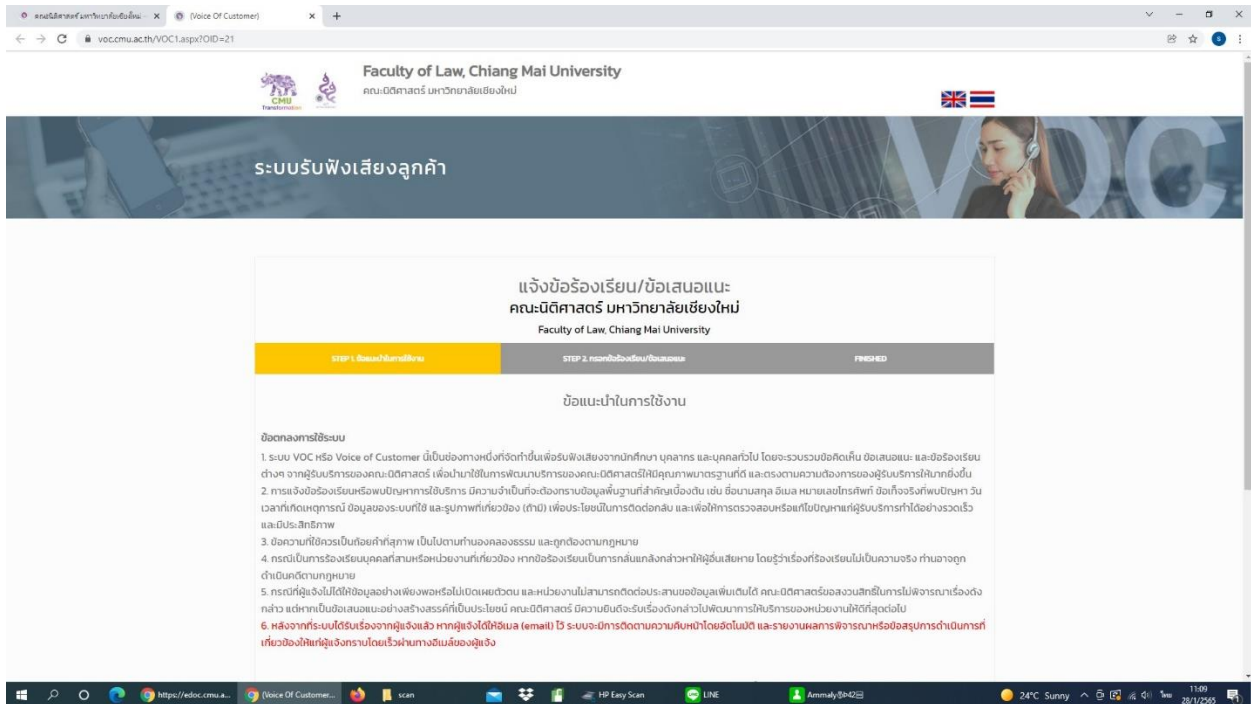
คณะนิติศาสตร์ มหาวิทยาลัยเชียงใหม่ × (Voice Of Customer) × +

voc.cmu.ac.th/VOC1.aspx?OID=21

CMU Transformation

Faculty of Law, Chiang Mai University
คณะนิติศาสตร์ มหาวิทยาลัยเชียงใหม่

ระบบรับฟังเสียงลูกค้า

VOC

แจ้งข้อร้องเรียน/ข้อเสนอแนะ
คณะนิติศาสตร์ มหาวิทยาลัยเชียงใหม่
Faculty of Law, Chiang Mai University

STEP 1. ข้อแนะนำในการใช้งาน | STEP 2. กรอกข้อร้องเรียน/ข้อเสนอแนะ | FINISHED

ข้อแนะนำในการใช้งาน

ข้อตกลงการใช้ระบบ
1. ระบบ VOC หรือ Voice of Customer นี้เป็นช่องทางหนึ่งที่จัดทำขึ้นเพื่อรับฟังเสียงจากนักศึกษา บุคลากร และบุคคลทั่วไป โดยจะรวบรวมข้อคิดเห็น ข้อเสนอแนะ และข้อร้องเรียนต่างๆ จากผู้รับบริการของคณะนิติศาสตร์ เพื่อนำมาใช้ในการพัฒนาบริการของคณะนิติศาสตร์ให้มีคุณภาพมาตรฐานที่ดี และตรงตามความต้องการของผู้รับบริการให้มากยิ่งขึ้น
2. การแจ้งข้อร้องเรียนหรือพบปัญหาการใช้บริการ มีความจำเป็นที่จะต้องทราบข้อมูลพื้นฐานที่สำคัญเบื้องต้น เช่น ชื่อนามสกุล อีเมล หมายเลขโทรศัพท์ ข้อเท็จจริงที่พบปัญหา วันเวลาที่เกิดเหตุการณ์ ข้อมูลของระบบที่ใช้ และรูปภาพที่เกี่ยวข้อง (ถ้ามี) เพื่อประโยชน์ในการติดต่อกลับ และเพื่อให้การตรวจสอบหรือแก้ไขปัญหาแก่ผู้รับบริการทำได้อย่างรวดเร็วและมีประสิทธิภาพ
3. ข้อความที่ใช้ควรเป็นถ้อยคำที่สุภาพ เป็นไปตามทำนองคลองธรรม และถูกต้องตามกฎหมาย
4. กรณีเป็นการร้องเรียนบุคคลที่สามหรือหน่วยงานที่เกี่ยวข้อง หากข้อร้องเรียนเป็นการกลั่นแกล้งกล่าวหาให้ผู้อื่นเสียหาย โดยรู้ว่าเรื่องที่ร้องเรียนไม่เป็นความจริง ท่านอาจถูกดำเนินคดีตามกฎหมาย
5. กรณีที่ผู้แจ้งไม่ได้ให้ข้อมูลอย่างเพียงพอหรือไม่เปิดเผยตัวตน และหน่วยงานไม่สามารถติดต่อประสานขอข้อมูลเพิ่มเติมได้ คณะนิติศาสตร์ขอสงวนสิทธิ์ในการไม่พิจารณาเรื่องดังกล่าว แต่หากเป็นข้อเสนอแนะอย่างสร้างสรรค์ที่เป็นประโยชน์ คณะนิติศาสตร์ มีความยินดีจะรับเรื่องดังกล่าวไปพัฒนาการให้บริการของหน่วยงานให้ดีที่สุดต่อไป
6. หลังจากที่ระบบได้รับเรื่องจากผู้แจ้งแล้ว หากผู้แจ้งได้ให้อีเมล (email) ไว้ ระบบจะมีการติดตามความคืบหน้าโดยอัตโนมัติ และรายงานผลการพิจารณาหรือข้อสรุปการดำเนินการที่เกี่ยวข้องให้แก่ผู้แจ้งทราบโดยเร็วผ่านทางอีเมล์ของผู้แจ้ง

https://edoc.cmu.a... (Voice Of Customer... scan HP Easy Scan LINE Ammaly@b42 24°C Sunny ไทย 11:09 28/1/2565